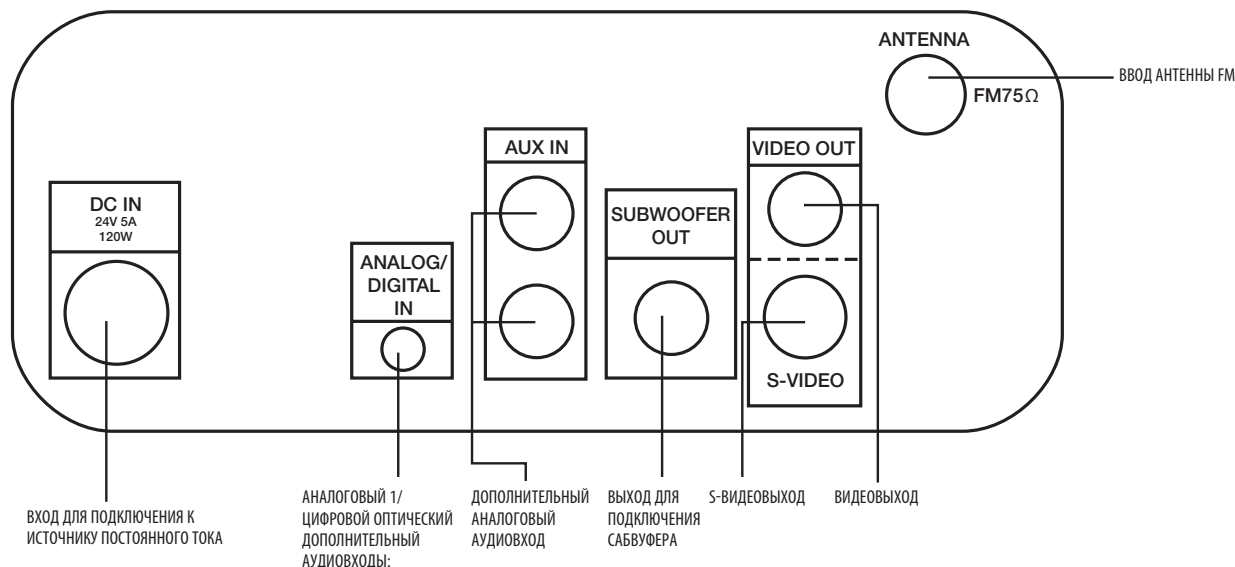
ANTENNA
FM75$\Omega$
ВВОД АНТЕННЫ FM

DC IN
24V 5A
120W

ANALOG/
DIGITAL
IN

AUX IN

SUBWOOFER
OUT

VIDEO OUT

S-VIDEO

ВХОД ДЛЯ ПОДКЛЮЧЕНИЯ К ИСТОЧНИКУ ПОСТОЯННОГО ТОКА

АНАЛОГОВЫЙ 1/ ЦИФРОВОЙ ОПТИЧЕСКИЙ ДОПОЛНИТЕЛЬНЫЙ АУДИОВХОДЫ:

ДОПОЛНИТЕЛЬНЫЙ АНАЛОГОВЫЙ АУДИОВХОД

ВЫХОД ДЛЯ ПОДКЛЮЧЕНИЯ САБВУФЕРА

S-ВИДЕОВЫХОД

ВИДЕОВЫХОД